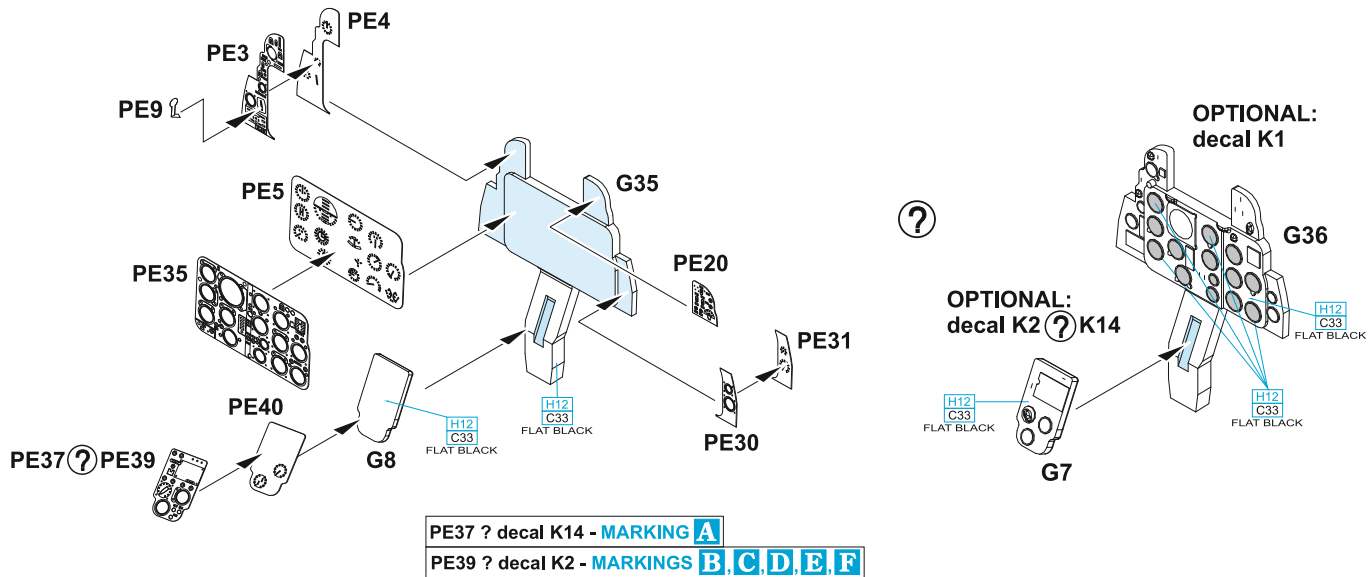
PE4
PE3
PE9
PE5
G35
PE35
PE20
PE31
PE40
H12
C33
FLAT BLACK
H12
C33
FLAT BLACK
PE30
PE37 ? PE39
G8

?

OPTIONAL:
decal K1
G36
OPTIONAL:
decal K2 ? K14
H12
C33
FLAT BLACK
H12
C33
FLAT BLACK
H12
C33
FLAT BLACK
G7

| PE37 ? decal K14 - MARKING A |
|---|
| PE39 ? decal K2 - MARKINGS B, C, D, E, F |